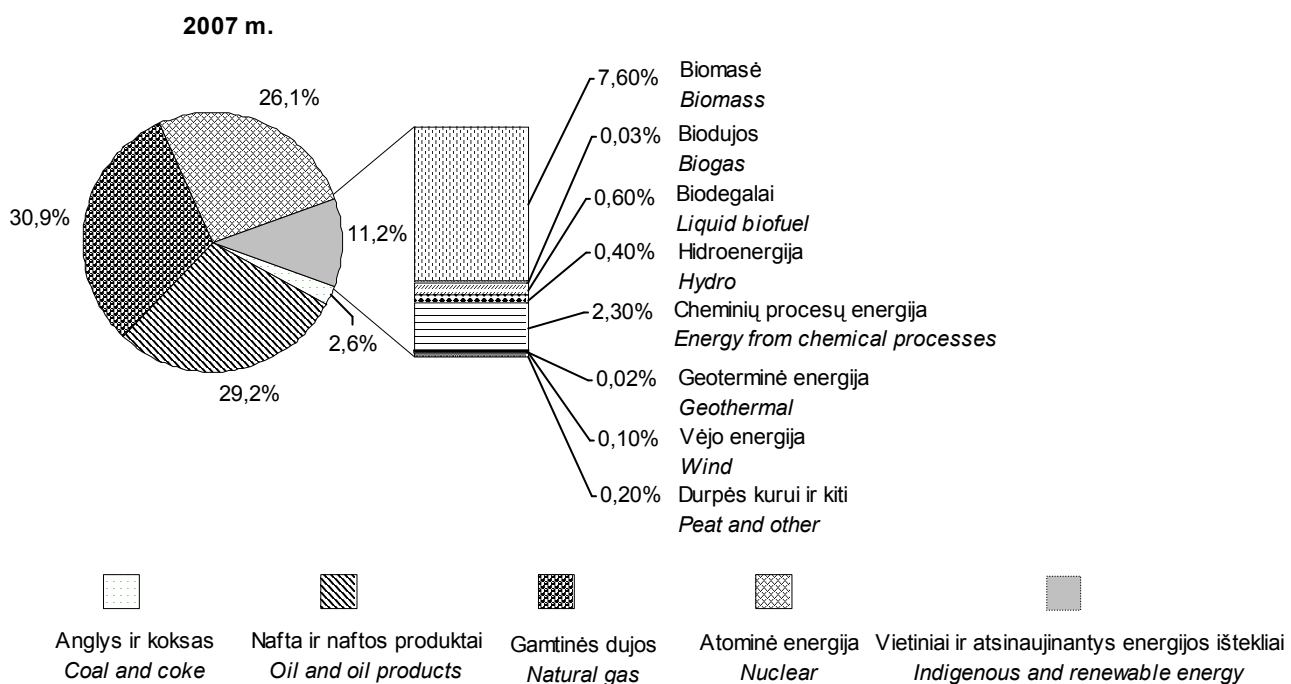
2007 m.

26,1%

30,9%

11,2%

2,6%

29,2%

7,60% Biomasė
Biomass

0,03% Biodujos
Biogas

0,60% Biodegalai
Liquid biofuel

0,40% Hidroenergija
Hydro

2,30% Cheminių procesų energija
Energy from chemical processes

0,02% Geoterminė energija
Geothermal

0,10% Vėjo energija
Wind

0,20% Durpės kurui ir kiti
Peat and other

Anglys ir koksas
Coal and coke

Nafta ir naftos produktai
Oil and oil products

Gamtinės dujos
Natural gas

Atominė energija
Nuclear

Vietiniai ir atsinaujinantys energijos ištekliai
Indigenous and renewable energy